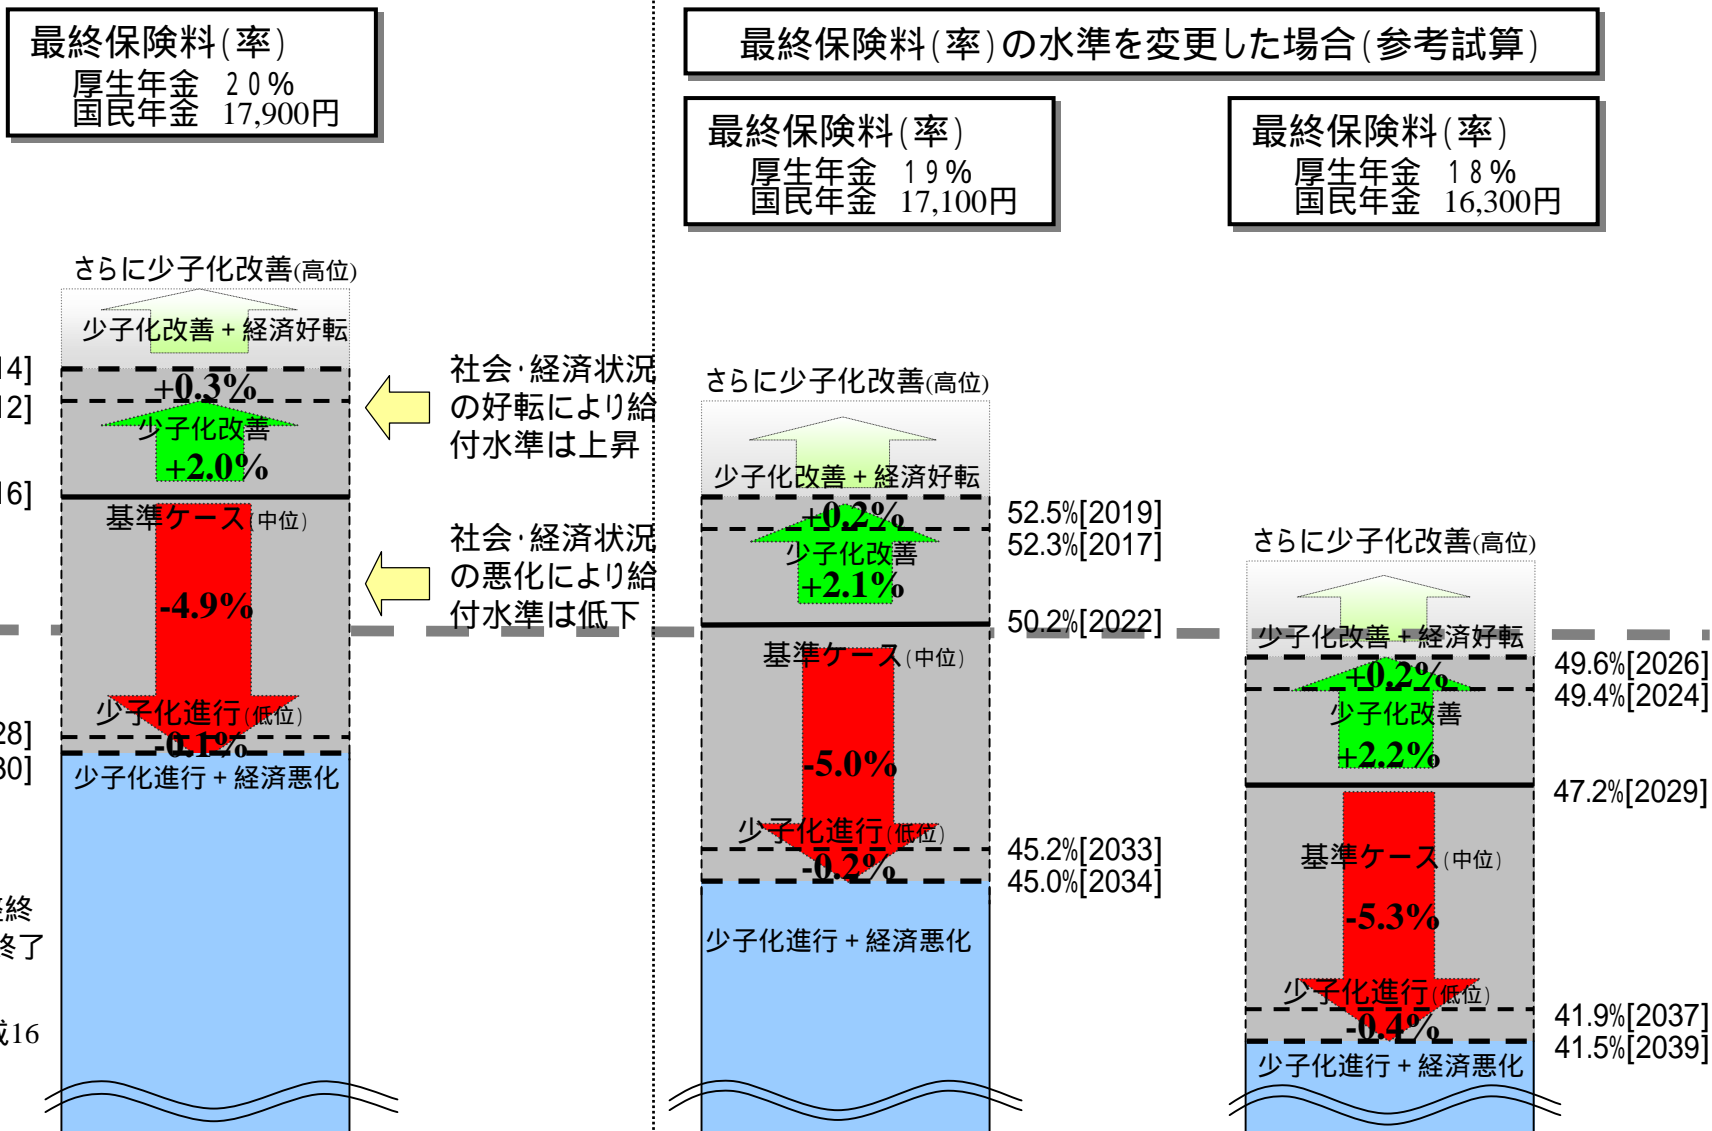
最終保険料(率)
厚生年金 20%
国民年金 17,900円

最終保険料(率)の水準を変更した場合(参考試算)

最終保険料(率)
厚生年金 19%
国民年金 17,100円

最終保険料(率)
厚生年金 18%
国民年金 16,300円

さらに少子化改善(高位)
少子化改善+経済好転
14]
12]
+0.3%
少子化改善
+2.0%
16]
基準ケース(中位)
-4.9%
少子化進行(低位)
28]
-0.1%
30]
少子化進行+経済悪化
終
終了
成16

社会·経済状況の好転により給付水準は上昇

社会·経済状況の悪化により給付水準は低下

さらに少子化改善(高位)
少子化改善+経済好転
+0.2%
少子化改善
+2.1%
基準ケース(中位)
-5.0%
少子化進行(低位)
-0.2%
少子化進行+経済悪化
52.5%[2019]
52.3%[2017]
50.2%[2022]
45.2%[2033]
45.0%[2034]

さらに少子化改善(高位)
少子化改善+経済好転
+0.2%
少子化改善
+2.2%
基準ケース(中位)
-5.3%
少子化進行(低位)
-0.4%
少子化進行+経済悪化
49.6%[2026]
49.4%[2024]
47.2%[2029]
41.9%[2037]
41.5%[2039]